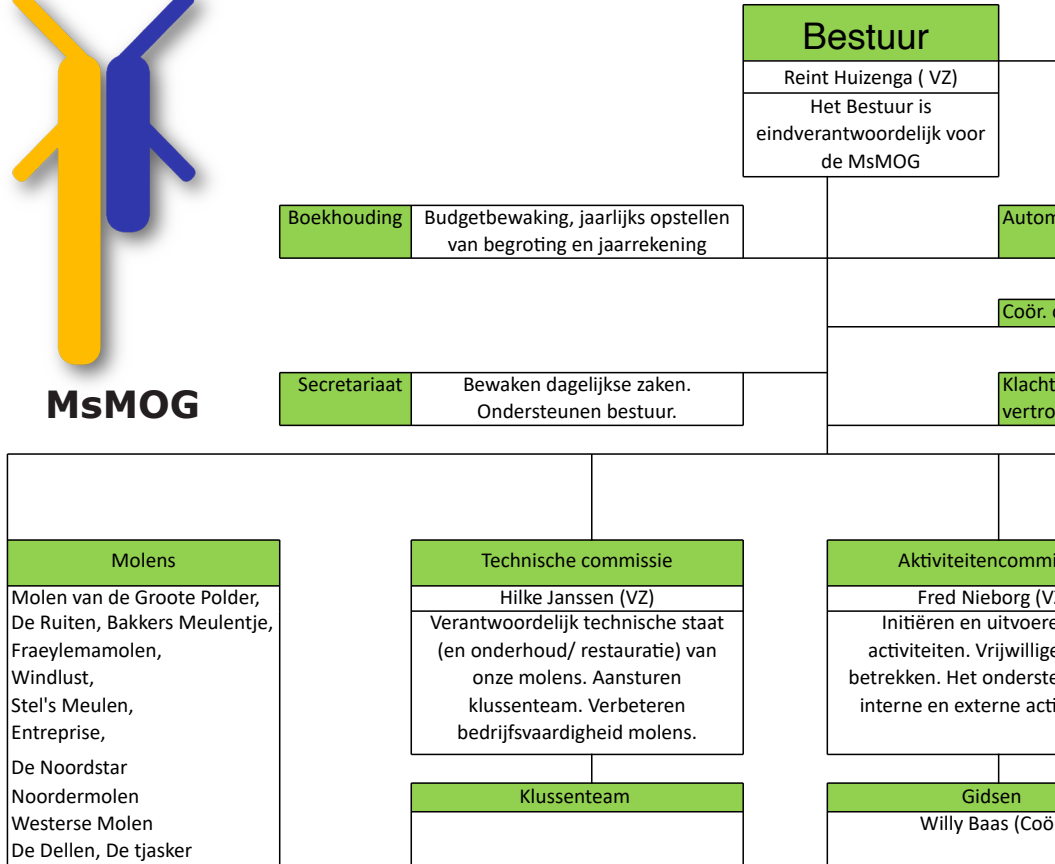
MsMOG

Bestuur
Reint Huizenga ( VZ)
Het Bestuur is eindverantwoordelijk voor de MsMOG

Boekhouding
Budgetbewaking, jaarlijks opstellen van begroting en jaarrekening

Autom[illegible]

Coör. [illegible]

Secretariaat
Bewaken dagelijkse zaken. Ondersteunen bestuur.

Klacht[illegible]
vertro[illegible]

Molens
Molen van de Groote Polder,
De Ruiten, Bakkers Meulentje,
Fraeylemamolen,
Windlust,
Stel's Meulen,
Entreprise,
De Noordstar
Noordermolen
Westerse Molen
De Dellen, De tjasker

Technische commissie
Hilke Janssen (VZ)
Verantwoordelijk technische staat (en onderhoud/ restauratie) van onze molens. Aansturen klussenteam. Verbeteren bedrijfsvaardigheid molens.

Klussenteam

Aktiviteitencommi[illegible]
Fred Nieborg (V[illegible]
Initiëren en uitvoere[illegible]
activiteiten. Vrijwillige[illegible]
betrekken. Het onderste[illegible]
interne en externe acti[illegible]

Gidsen
Willy Baas (Coö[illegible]